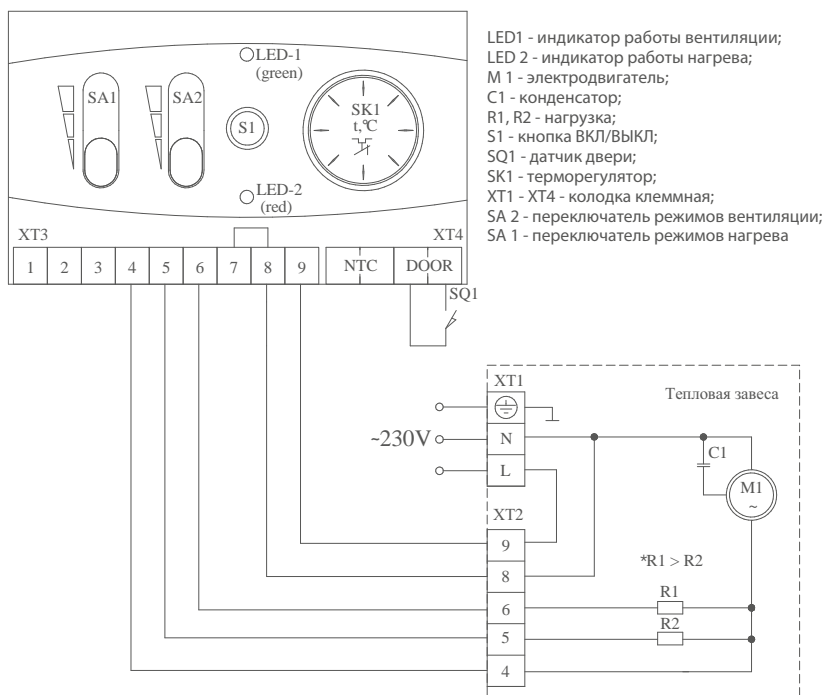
LED-1
(green)

SA1

SA2

S1

SK1
t,°C

LED-2
(red)

XT3

XT4

| 1 | 2 | 3 | 4 | 5 | 6 | 7 | 8 | 9 | NTC | DOOR |
|---|---|---|---|---|---|---|---|---|---|---|

SQ1

LED1 - индикатор работы вентиляции;
LED 2 - индикатор работы нагрева;
M 1 - электродвигатель;
C1 - конденсатор;
R1, R2 - нагрузка;
S1 - кнопка ВКЛ/ВЫКЛ;
SQ1 - датчик двери;
SK1 - терморегулятор;
XT1 - XT4 - колодка клеммная;
SA 2 - переключатель режимов вентиляции;
SA 1 - переключатель режимов нагрева

XT1

Тепловая завеса

~230V

N

L

C1

M1
~

XT2

9

8

*R1 > R2

6

R1

5

R2

4